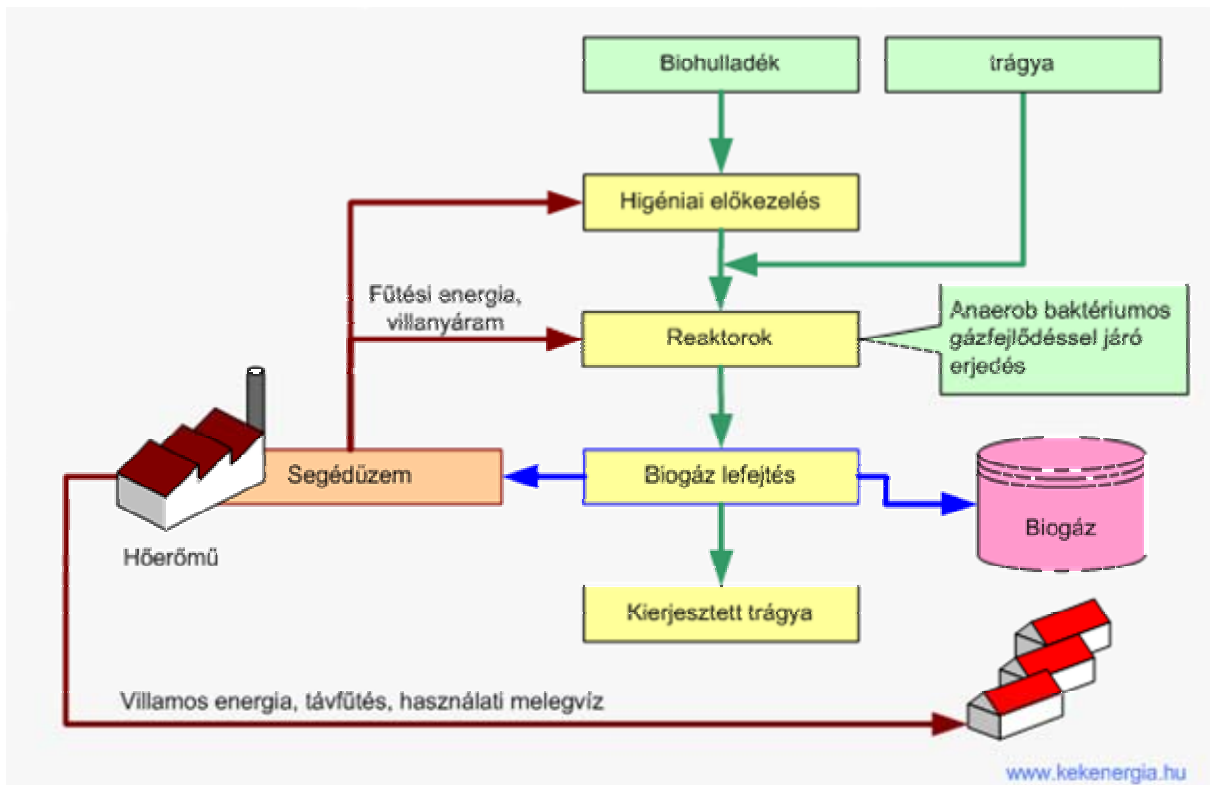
Biohulladék

trágya

Higéniai előkezelés

Fűtési energia, villanyáram

Reaktorok

Anaerob baktériumos gázfejlődéssel járó erjedés

Segédüzem

Biogáz lefejtés

Biogáz

Hőerőmű

Kierjesztett trágya

Villamos energia, távfűtés, használati melegvíz

www.kekenergia.hu